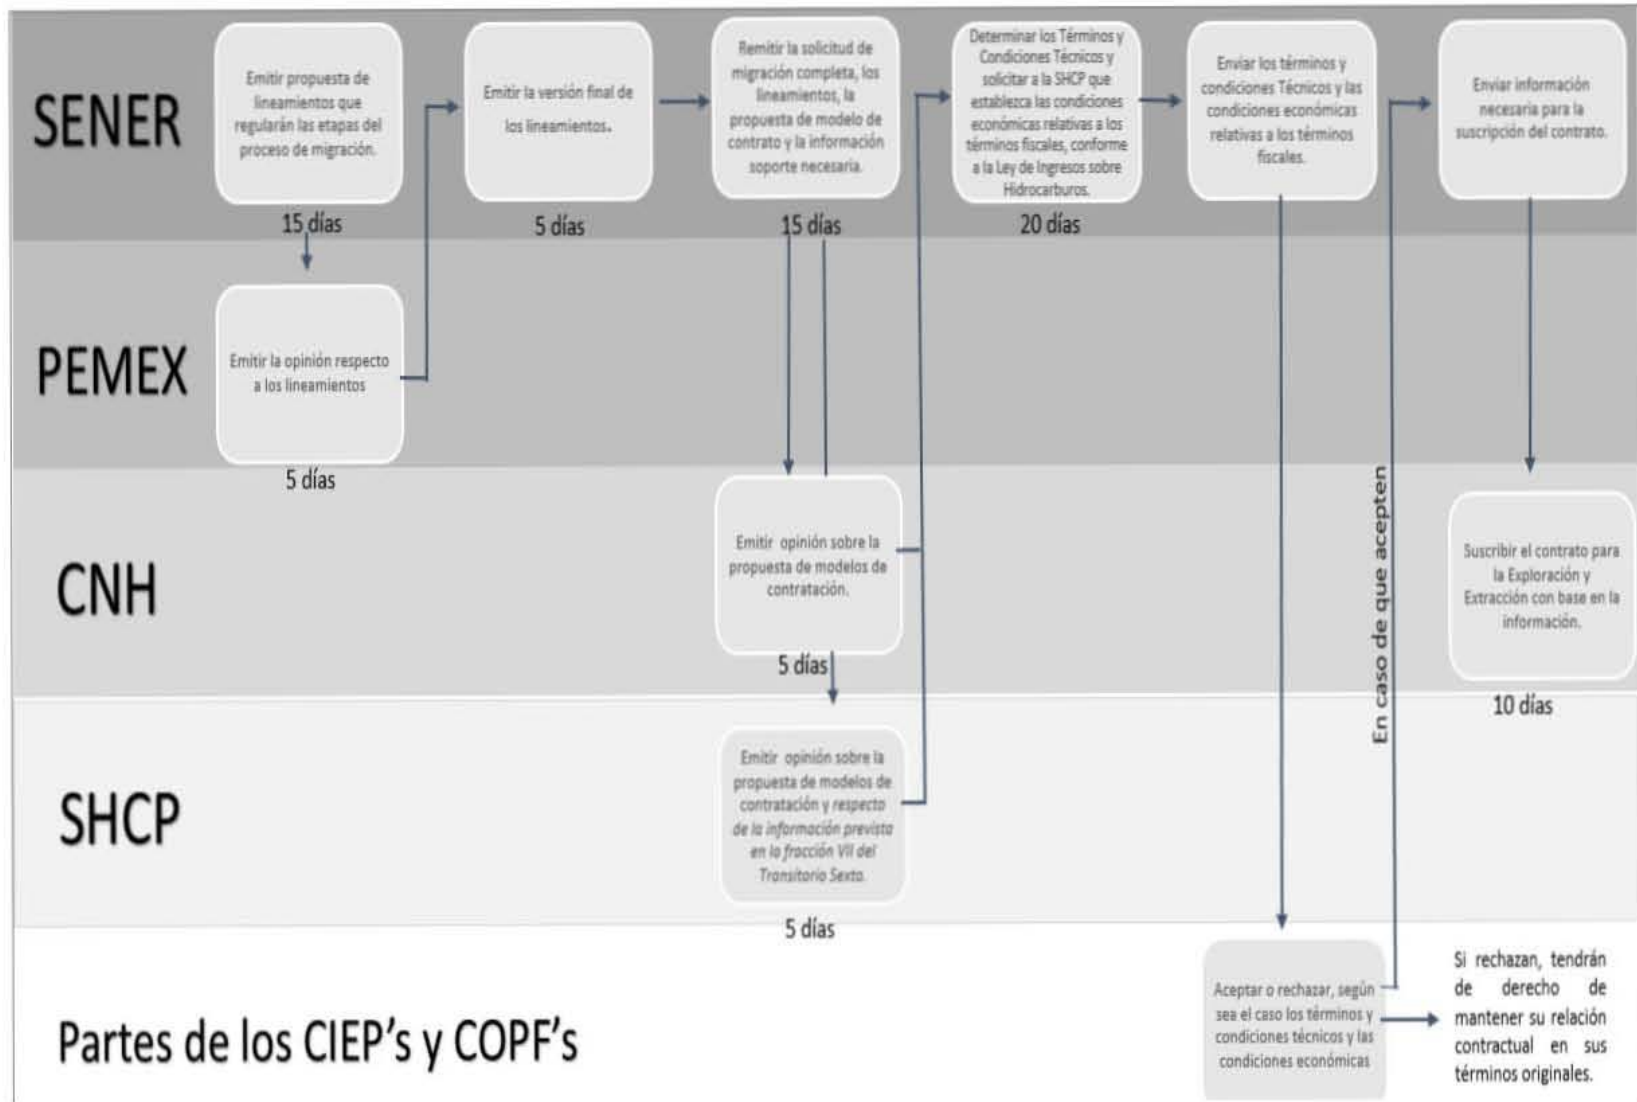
SENER

Emitir propuesta de lineamientos que regularán las etapas del proceso de migración.

15 días

Emitir la versión final de los lineamientos.

5 días

Remitir la solicitud de migración completa, los lineamientos, la propuesta de modelo de contrato y la información soporte necesaria.

15 días

Determinar los Términos y Condiciones Técnicos y solicitar a la SHCP que establezca las condiciones económicas relativas a los términos fiscales, conforme a la Ley de Ingresos sobre Hidrocarburos.

20 días

Enviar los términos y condiciones Técnicos y las condiciones económicas relativas a los términos fiscales.

Enviar información necesaria para la suscripción del contrato.

PEMEX

Emitir la opinión respecto a los lineamientos

5 días

CNH

Emitir opinión sobre la propuesta de modelos de contratación.

5 días

Suscribir el contrato para la Exploración y Extracción con base en la información.

10 días

En caso de que acepten

SHCP

Emitir opinión sobre la propuesta de modelos de contratación y respecto de la información prevista en la fracción VII del Transitorio Sexto.

5 días

Partes de los CIEP's y COPF's

Aceptar o rechazar, según sea el caso los términos y condiciones técnicos y las condiciones económicas

Si rechazan, tendrán de derecho de mantener su relación contractual en sus términos originales.